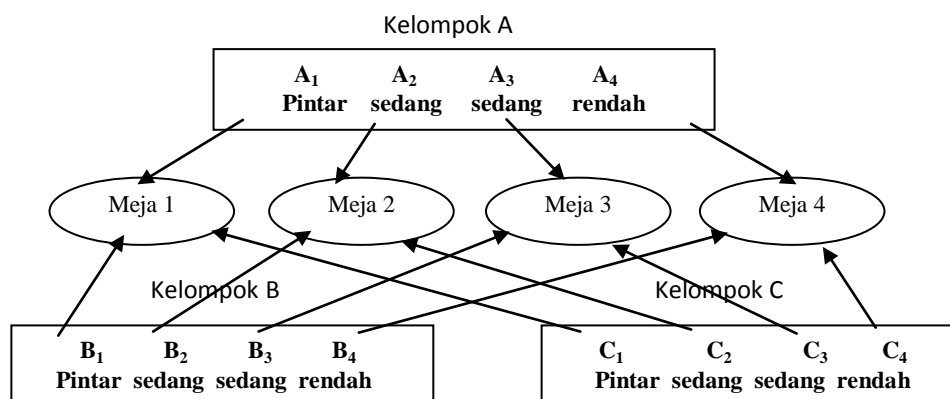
Kelompok A

$A_1$ Pintar $A_2$ sedang $A_3$ sedang $A_4$ rendah

Meja 1 Meja 2 Meja 3 Meja 4

Kelompok B

Kelompok C

$B_1$ $B_2$ $B_3$ $B_4$
Pintar sedang sedang rendah

$C_1$ $C_2$ $C_3$ $C_4$
Pintar sedang sedang rendah